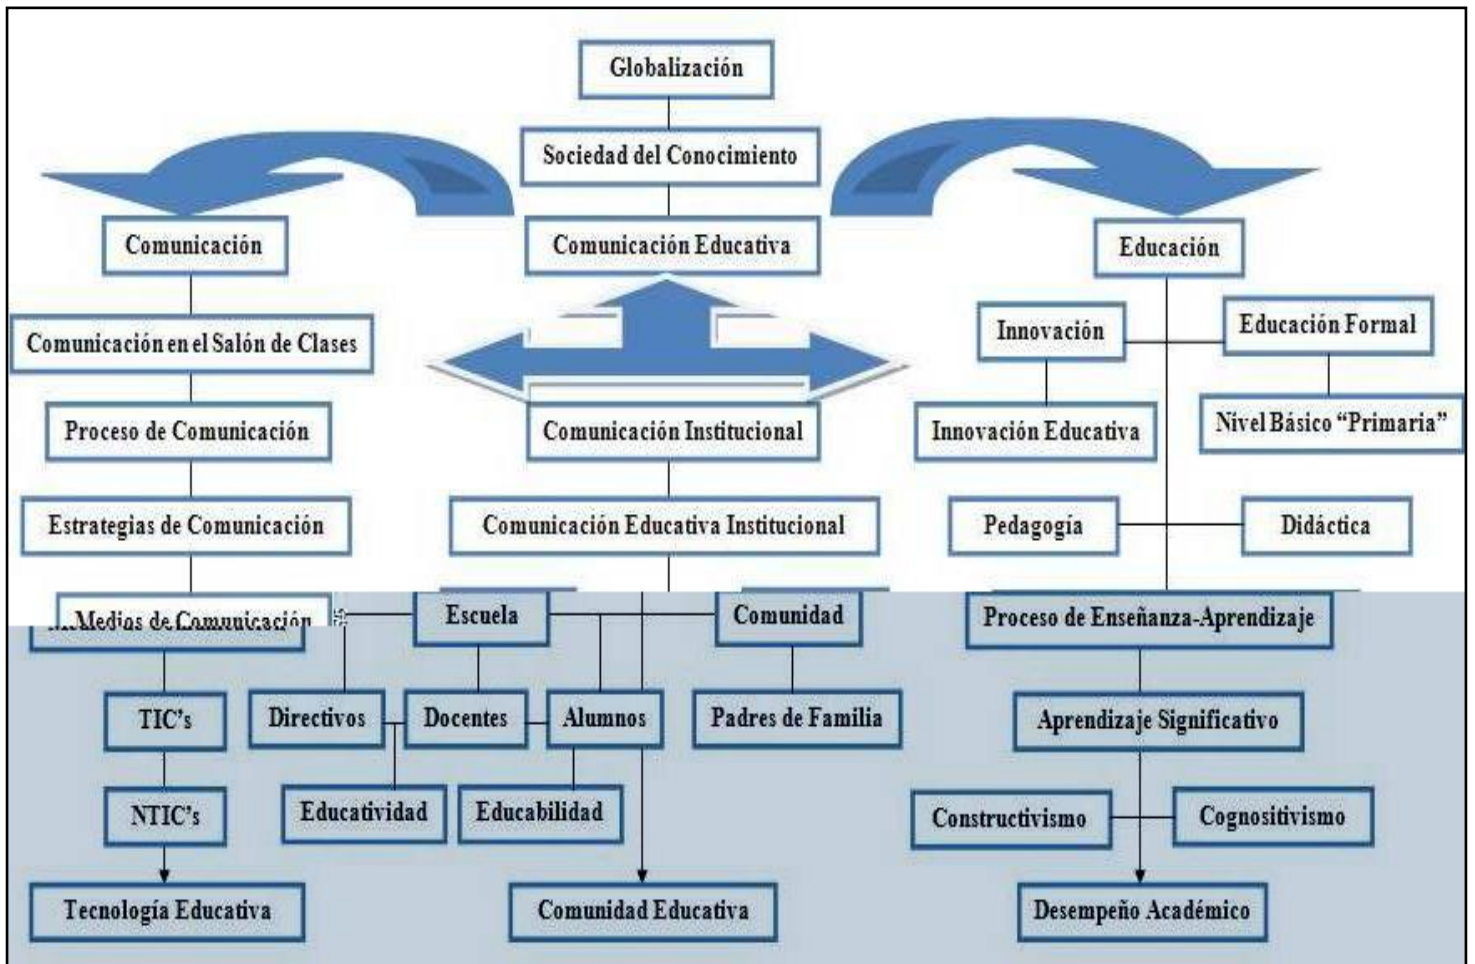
Globalización

Sociedad del Conocimiento

Comunicación

Comunicación Educativa

Educación

Comunicación en el Salón de Clases

Proceso de Comunicación

Estrategias de Comunicación

Medios de Comunicación

TIC's

NTIC's

Tecnología Educativa

Comunicación Institucional

Comunicación Educativa Institucional

Escuela

Comunidad

Directivos

Docentes

Alumnos

Padres de Familia

Educatividad

Educabilidad

Comunidad Educativa

Innovación

Educación Formal

Innovación Educativa

Nivel Básico "Primaria"

Pedagogía

Didáctica

Proceso de Enseñanza-Aprendizaje

Aprendizaje Significativo

Constructivismo

Cognositivismo

Desempeño Académico